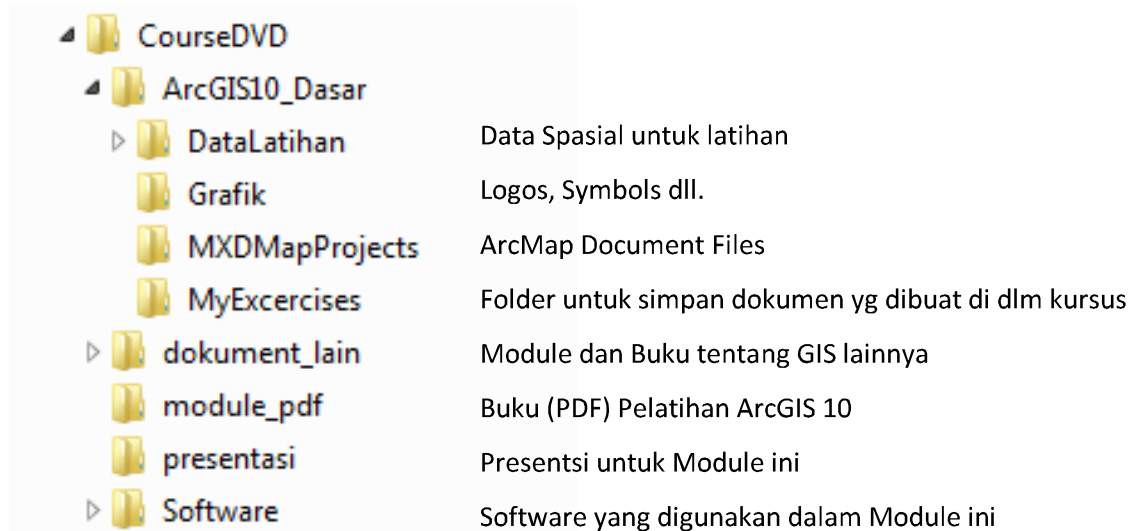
CourseDVD
ArcGIS10_Dasar
DataLatihan Data Spasial untuk latihan
Grafik Logos, Symbols dll.
MXDMapProjects ArcMap Document Files
MyExcercises Folder untuk simpan dokumen yg dibuat di dlm kursus
dokument_lain Module dan Buku tentang GIS lainnya
module_pdf Buku (PDF) Pelatihan ArcGIS 10
presentasi Presentsi untuk Module ini
Software Software yang digunakan dalam Module ini